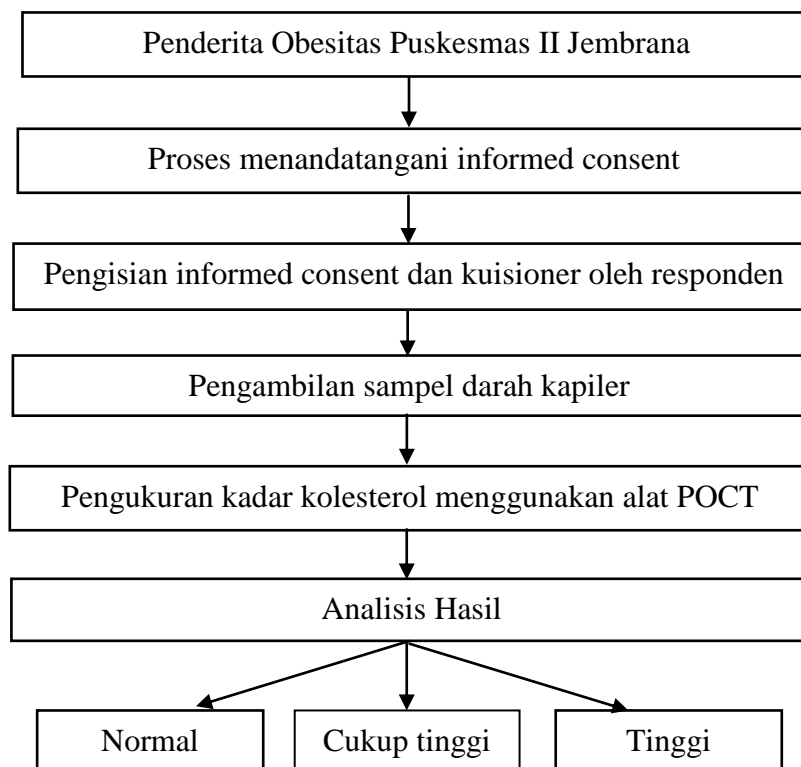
Penderita Obesitas Puskesmas II Jembrana

Proses menandatangani informed consent

Pengisian informed consent dan kuisioner oleh responden

Pengambilan sampel darah kapiler

Pengukuran kadar kolesterol menggunakan alat POCT

Analisis Hasil

Normal

Cukup tinggi

Tinggi